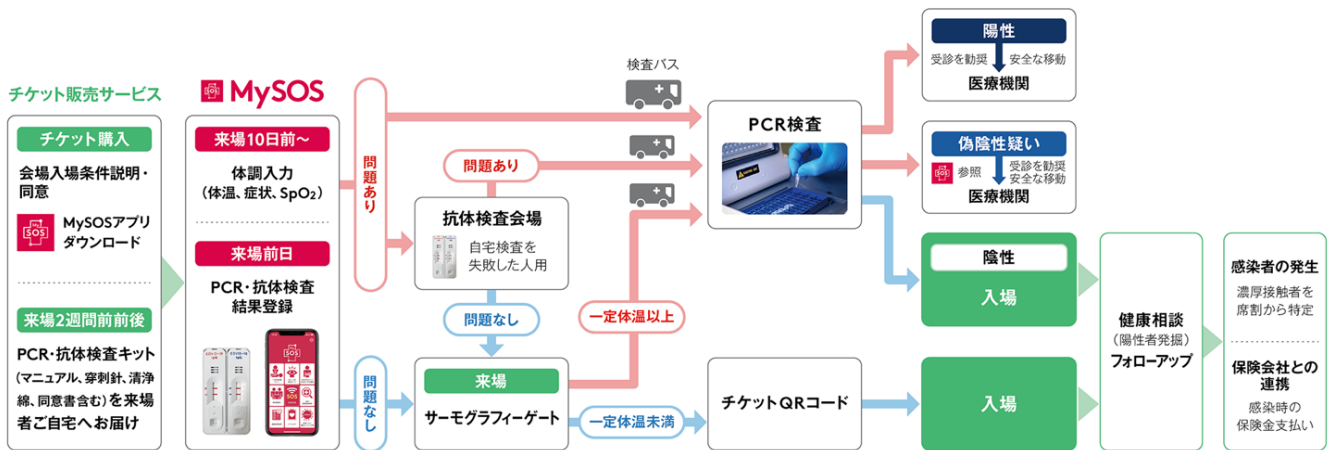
チケット販売サービス

チケット購入

会場入場条件説明・同意

MySOSアプリダウンロード

来場2週間前前後

PCR・抗体検査キット（マニュアル、穿刺針、清浄綿、同意書含む）を来場者ご自宅へお届け

MySOS

来場10日前～

体調入力（体温、症状、$SpO_2$）

来場前日

PCR・抗体検査結果登録

問題あり

問題なし

検査バス

問題あり

抗体検査会場

自宅検査を失敗した人用

問題なし

来場

サーモグラフィーゲート

一定体温以上

一定体温未満

PCR検査

チケットQRコード

陽性

受診を勧奨　安全な移動

医療機関

偽陰性疑い

参照　受診を勧奨　安全な移動

医療機関

陰性

入場

入場

健康相談（陽性者発掘）フォローアップ

感染者の発生

濃厚接触者を席割から特定

保険会社との連携

感染時の保険金支払い